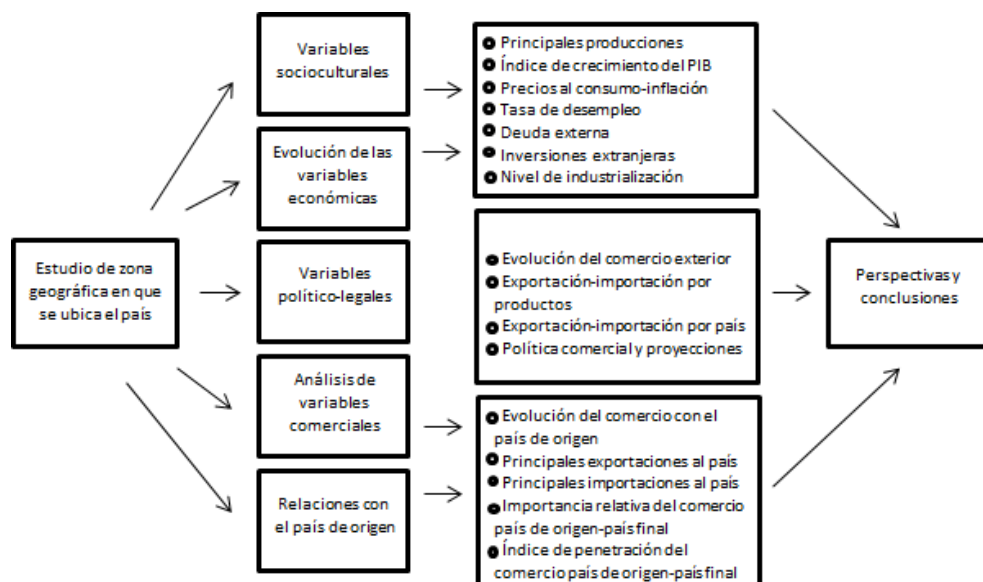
Estudio de zona geográfica en que se ubica el país

Variables socioculturales

Evolución de las variables económicas

Variables político-legales

Análisis de variables comerciales

Relaciones con el país de origen

Principales producciones
Índice de crecimiento del PIB
Precios al consumo-inflación
Tasa de desempleo
Deuda externa
Inversiones extranjeras
Nivel de industrialización

Evolución del comercio exterior
Exportación-importación por productos
Exportación-importación por país
Política comercial y proyecciones

Evolución del comercio con el país de origen
Principales exportaciones al país
Principales importaciones al país
Importancia relativa del comercio país de origen-país final
Índice de penetración del comercio país de origen-país final

Perspectivas y conclusiones